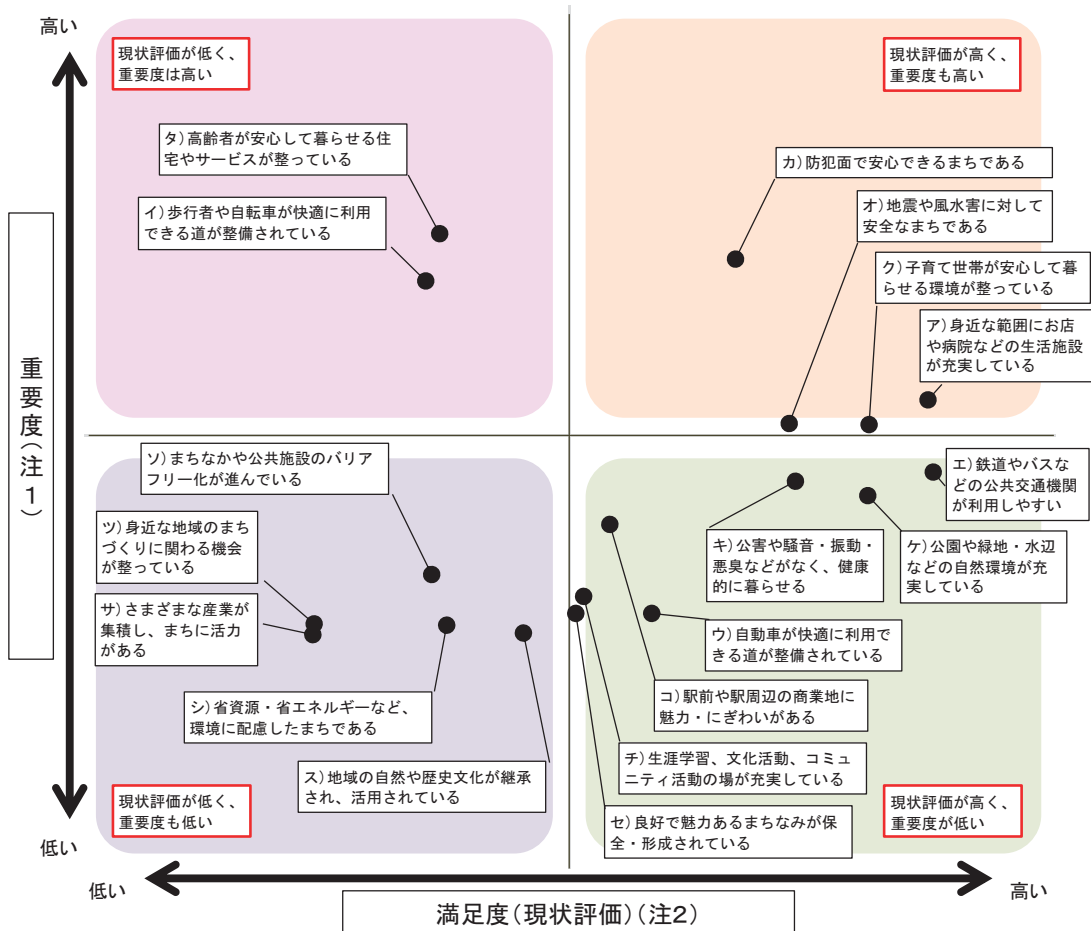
高い

現状評価が低く、重要度は高い

現状評価が高く、重要度も高い

タ)高齢者が安心して暮らせる住宅やサービスが整っている

カ)防犯面で安心できるまちである

イ)歩行者や自転車が快適に利用できる道が整備されている

オ)地震や風水害に対して安全なまちである

ク)子育て世帯が安心して暮らせる環境が整っている

ア)身近な範囲にお店や病院などの生活施設が充実している

重要度(注1)

ソ)まちなかや公共施設のバリアフリー化が進んでいる

エ)鉄道やバスなどの公共交通機関が利用しやすい

ツ)身近な地域のまちづくりに関わる機会が整っている

キ)公害や騒音・振動・悪臭などがなく、健康的に暮らせる

ケ)公園や緑地・水辺などの自然環境が充実している

サ)さまざまな産業が集積し、まちに活力がある

ウ)自動車が快適に利用できる道が整備されている

シ)省資源・省エネルギーなど、環境に配慮したまちである

コ)駅前や駅周辺の商業地に魅力・にぎわいがある

チ)生涯学習、文化活動、コミュニティ活動の場が充実している

ス)地域の自然や歴史文化が継承され、活用されている

現状評価が低く、重要度も低い

セ)良好で魅力あるまちなみが保全・形成されている

現状評価が高く、重要度が低い

低い

低い

高い

満足度(現状評価)(注2)